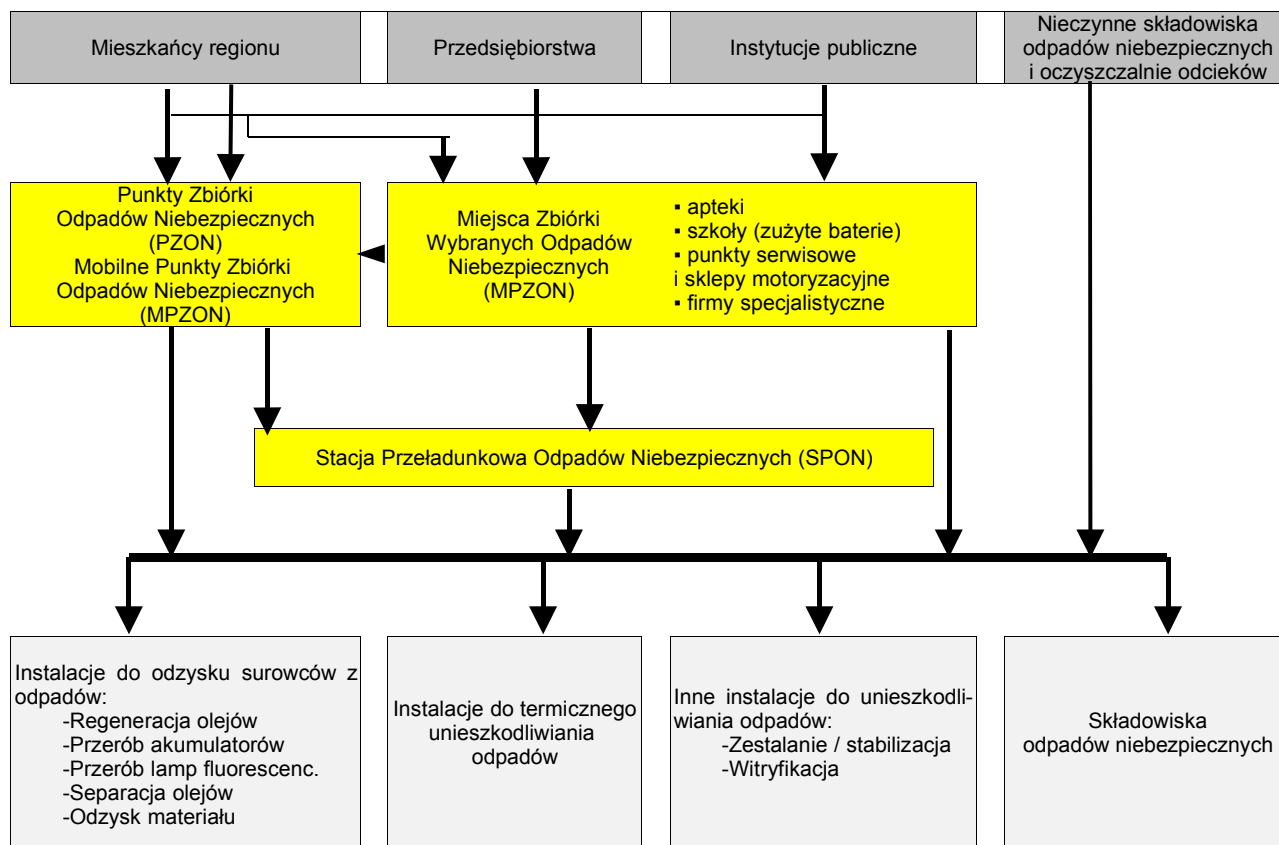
Mieszkańcy regionu

Przedsiębiorstwa

Instytucje publiczne

Nieczynne składowiska odpadów niebezpiecznych i oczyszczalnie odcieków

Punkty Zbiórki Odpadów Niebezpiecznych (PZON)
Mobilne Punkty Zbiórki Odpadów Niebezpiecznych (MPZON)

Miejsca Zbiórki Wybranych Odpadów Niebezpiecznych (MPZON)

▪ apteki
▪ szkoły (zużyte baterie)
▪ punkty serwisowe i sklepy motoryzacyjne
▪ firmy specjalistyczne

Stacja Przeładunkowa Odpadów Niebezpiecznych (SPON)

Instalacje do odzysku surowców z odpadów:
-Regeneracja olejów
-Przerób akumulatorów
-Przerób lamp fluorescenc.
-Separacja olejów
-Odzysk materiału

Instalacje do termicznego unieszkodliwiania odpadów

Inne instalacje do unieszkodliwiania odpadów:
-Zestalanie / stabilizacja
-Witryfikacja

Składowiska odpadów niebezpiecznych